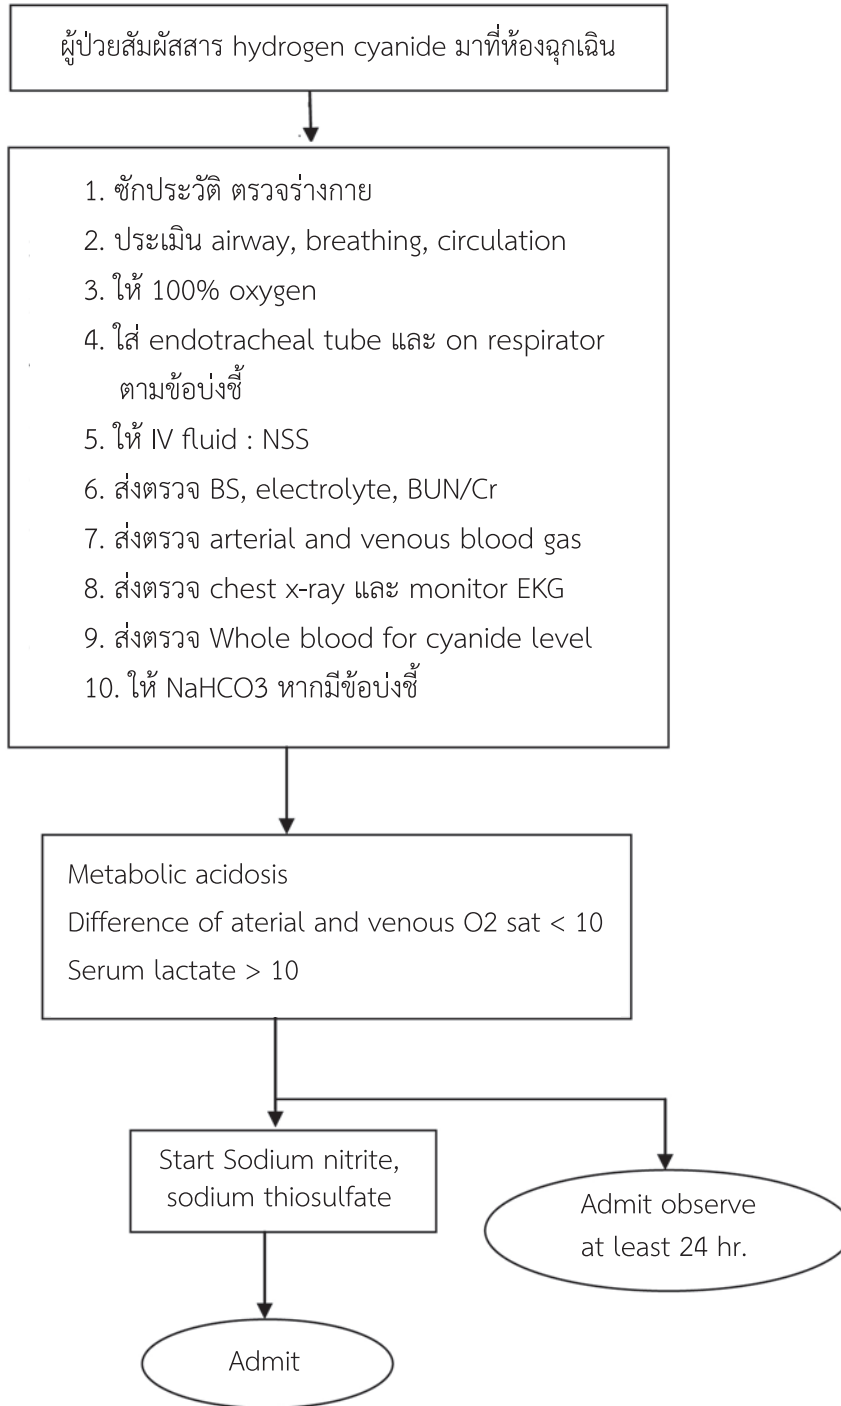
ผู้ป่วยสัมผัสสาร hydrogen cyanide มาที่ห้องฉุกเฉิน

1. ซักประวัติ ตรวจร่างกาย
2. ประเมิน airway, breathing, circulation
3. ให้ 100% oxygen
4. ใส่ endotracheal tube และ on respirator ตามข้อบ่งชี้
5. ให้ IV fluid : NSS
6. ส่งตรวจ BS, electrolyte, BUN/Cr
7. ส่งตรวจ arterial and venous blood gas
8. ส่งตรวจ chest x-ray และ monitor EKG
9. ส่งตรวจ Whole blood for cyanide level
10. ให้ NaHCO3 หากมีข้อบ่งชี้

Metabolic acidosis
Difference of aterial and venous O2 sat < 10
Serum lactate > 10

Start Sodium nitrite, sodium thiosulfate

Admit observe at least 24 hr.

Admit